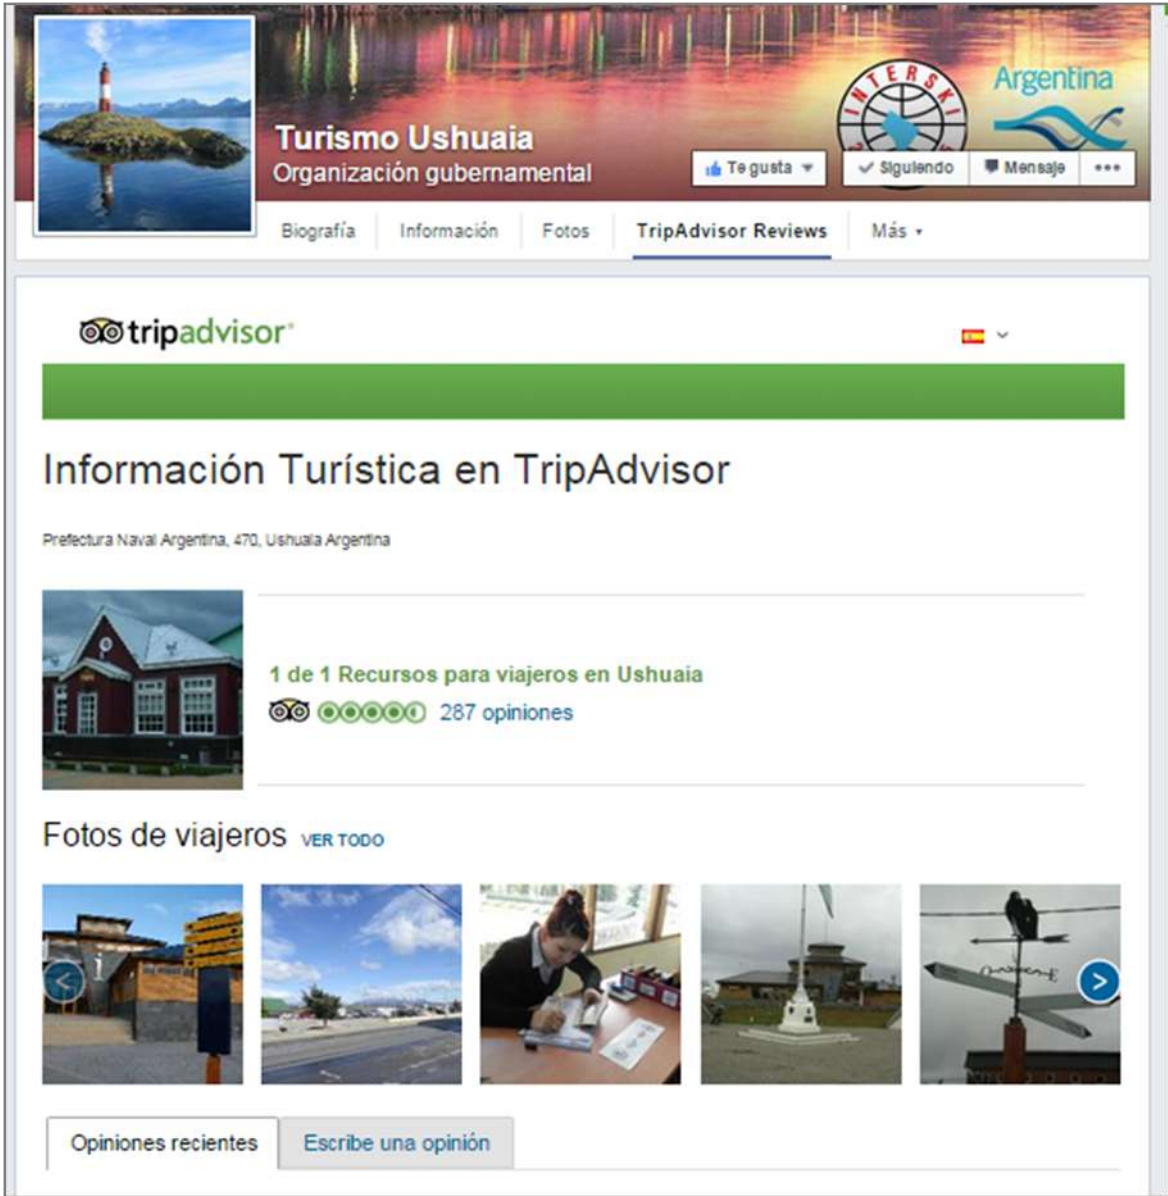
Turismo Ushuaia
Organización gubernamental

INTERSKI

Argentina

Te gusta
Siguiendo
Mensaje
•••

Biografía
Información
Fotos
TripAdvisor Reviews
Más

tripadvisor

Información Turística en TripAdvisor

Prefectura Naval Argentina, 470, Ushuaia Argentina

1 de 1 Recursos para viajeros en Ushuaia
287 opiniones

Fotos de viajeros VER TODO

Opiniones recientes
Escribe una opinión